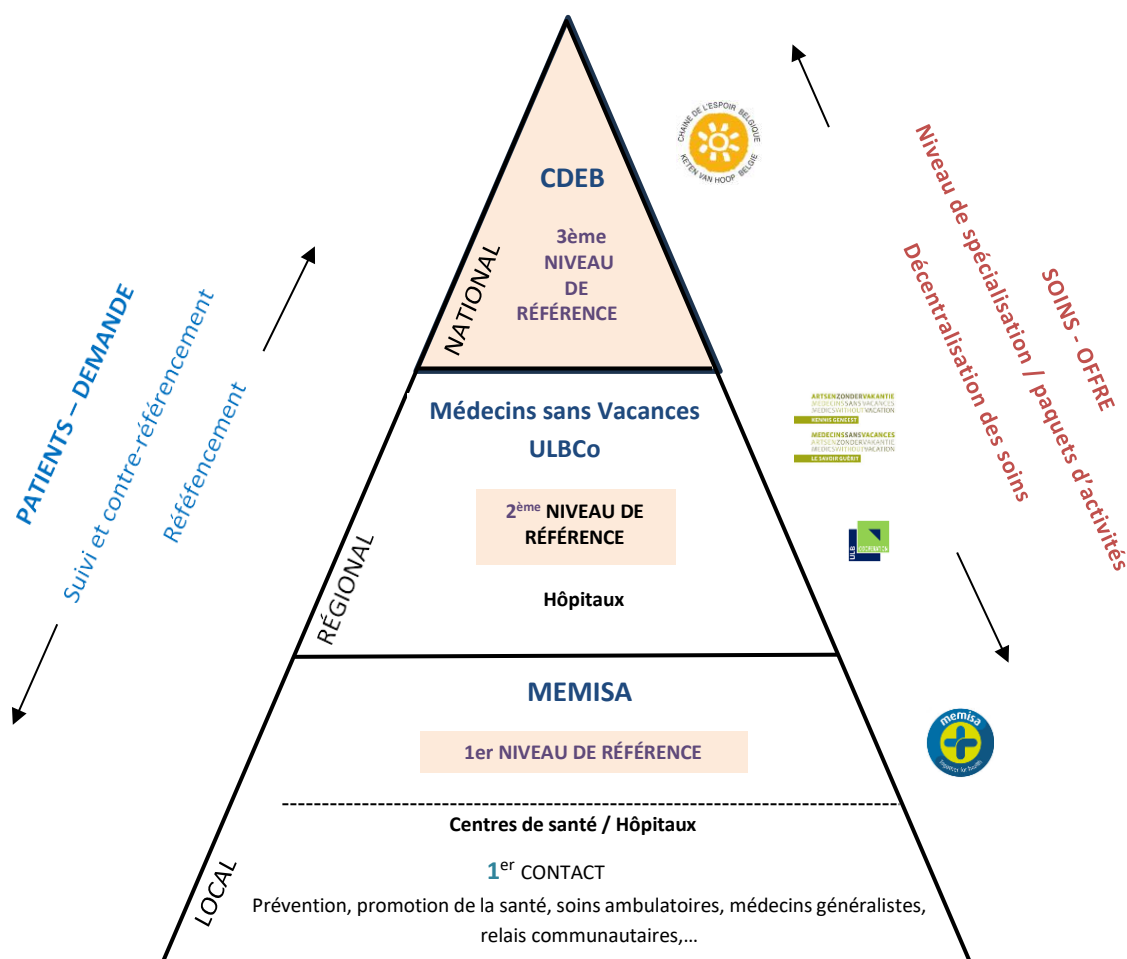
CDEB

3ème NIVEAU DE RÉFÉRENCE

NATIONAL

CHAINE DE L'ESPOIR BELGIQUE
KETEN VAN HOOP BELGIE

Médecins sans Vacances
ULBCo

2$^{ème}$ NIVEAU DE RÉFÉRENCE

Hôpitaux

RÉGIONAL

ARTSENZONDERVAKANTIE
MEDECINSSANSVACANCES
MEDICSWITHOUTVACATION
KENNIS GENEEST

MEDECINSSANSVACANCES
ARTSENZONDERVAKANTIE
MEDICSWITHOUTVACATION
LE SAVOIR GUÉRIT

ULB

MEMISA

1er NIVEAU DE RÉFÉRENCE

memisa

Centres de santé / Hôpitaux

1$^{er}$ CONTACT

Prévention, promotion de la santé, soins ambulatoires, médecins généralistes, relais communautaires,…

LOCAL

PATIENTS – DEMANDE

Suivi et contre-référencement

Référencement

SOINS - OFFRE

Niveau de spécialisation / paquets d'activités

Décentralisation des soins